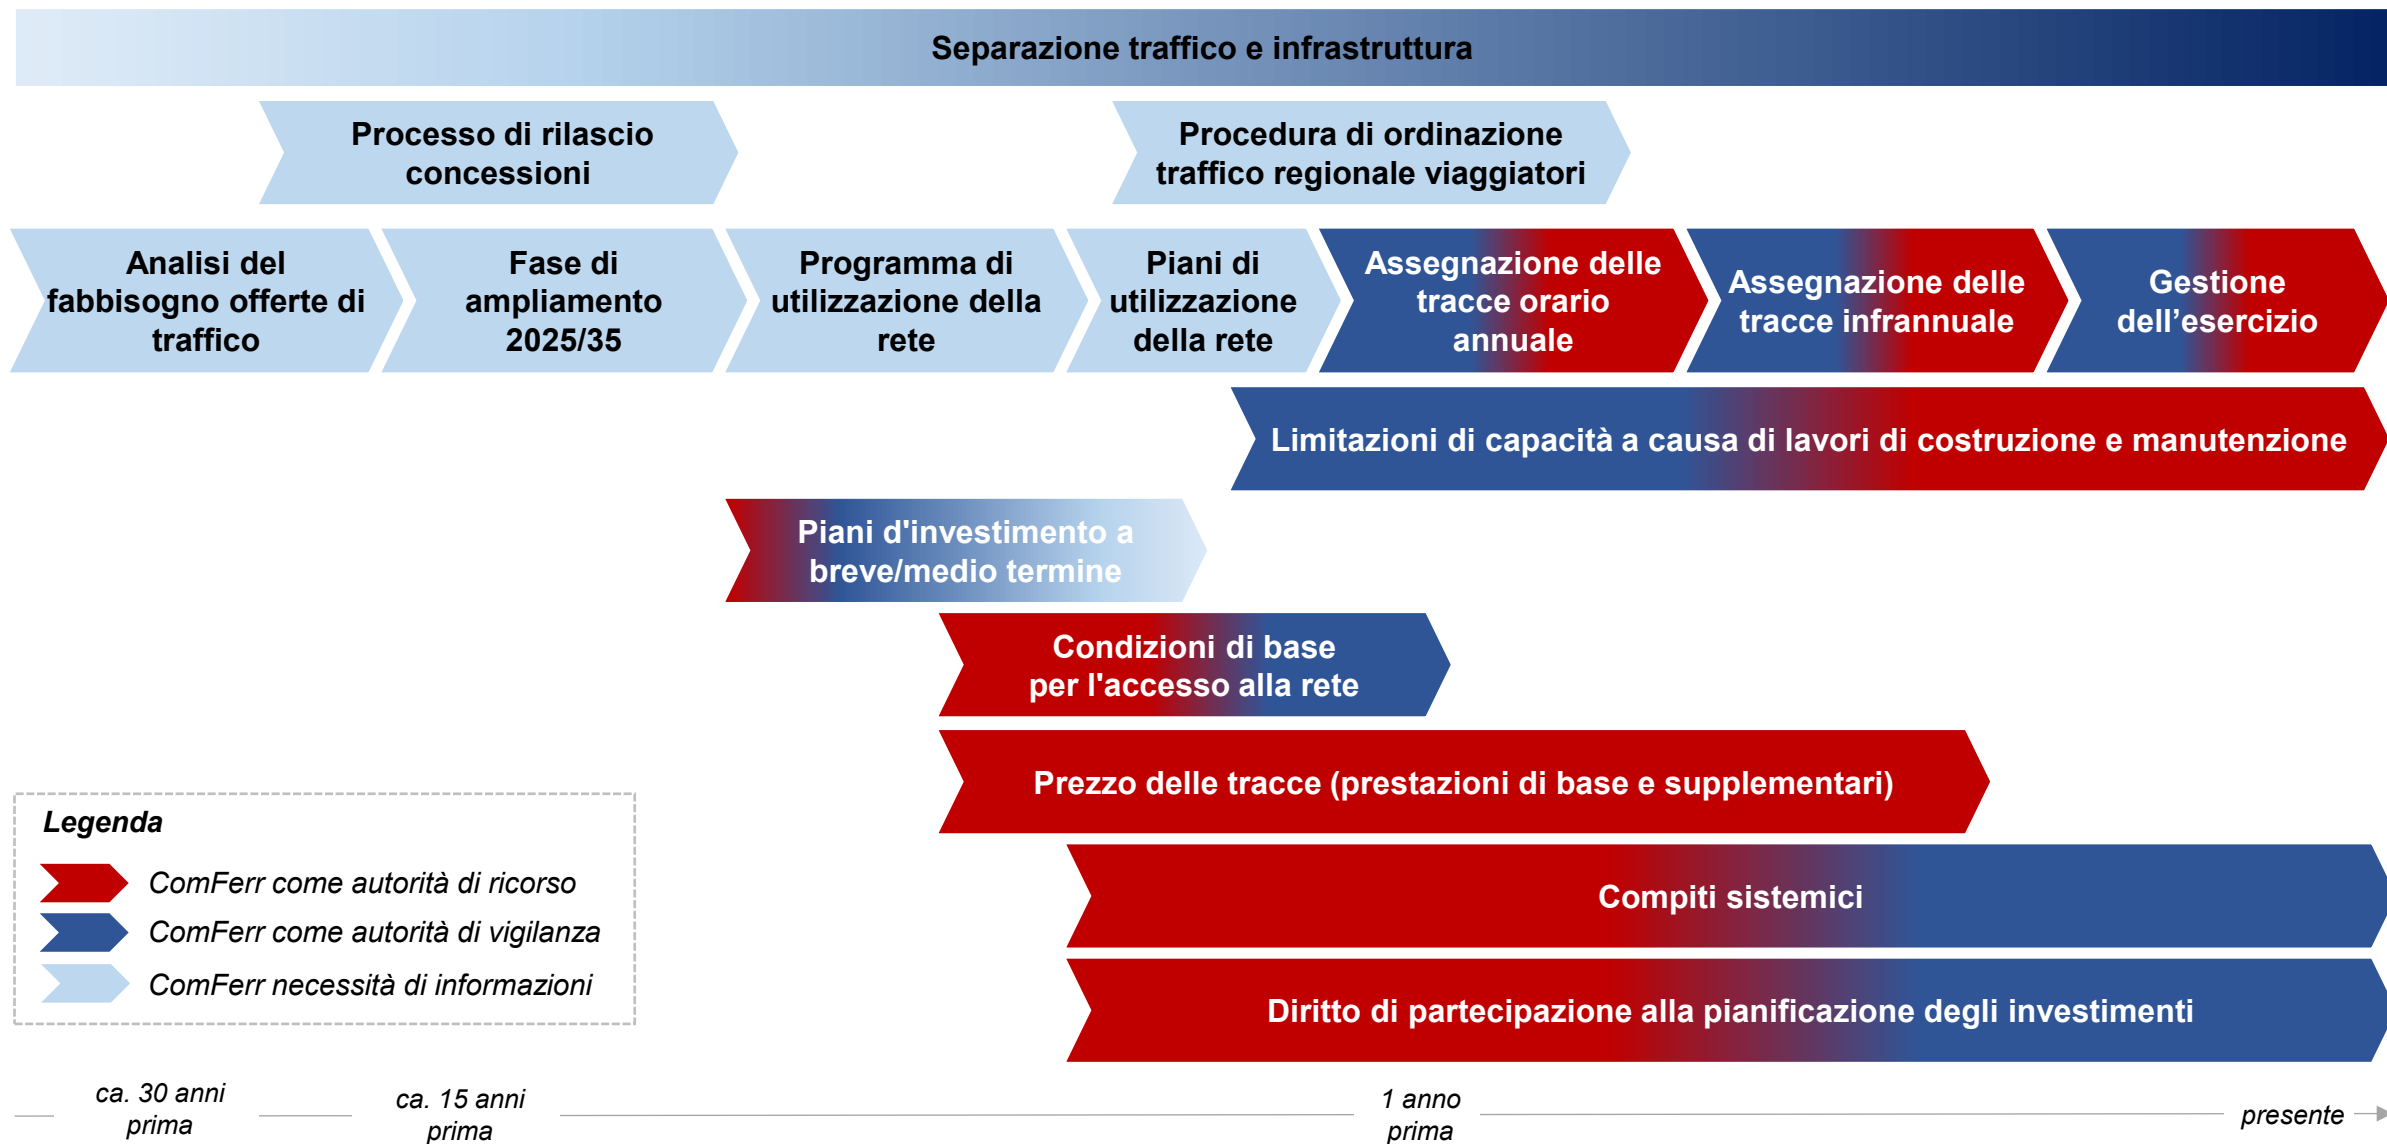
Separazione traffico e infrastruttura

Processo di rilascio concessioni

Procedura di ordinazione traffico regionale viaggiatori

Analisi del fabbisogno offerte di traffico

Fase di ampliamento 2025/35

Programma di utilizzazione della rete

Piani di utilizzazione della rete

Assegnazione delle tracce orario annuale

Assegnazione delle tracce infrannuale

Gestione dell’esercizio

Limitazioni di capacità a causa di lavori di costruzione e manutenzione

Piani d'investimento a breve/medio termine

Condizioni di base per l'accesso alla rete

Prezzo delle tracce (prestazioni di base e supplementari)

Compiti sistemici

Diritto di partecipazione alla pianificazione degli investimenti

Legenda

ComFerr come autorità di ricorso

ComFerr come autorità di vigilanza

ComFerr necessità di informazioni

ca. 30 anni prima

ca. 15 anni prima

1 anno prima

presente